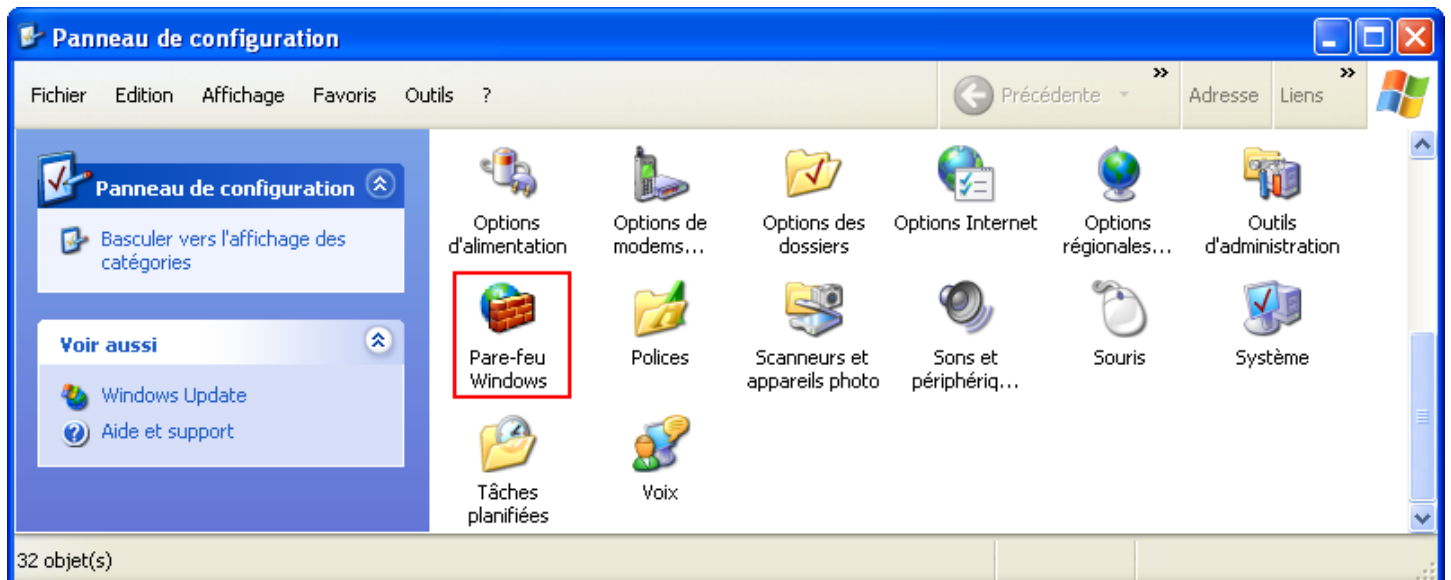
Panneau de configuration

Fichier Edition Affichage Favoris Outils ?

Précédente

Adresse Liens

Panneau de configuration

Basculer vers l'affichage des catégories

Voir aussi

Windows Update

Aide et support

Options d'alimentation

Options de modems…

Options des dossiers

Options Internet

Options régionales…

Outils d'administration

Pare-feu Windows

Polices

Scanneurs et appareils photo

Sons et périphériq…

Souris

Système

Tâches planifiées

Voix

32 objet(s)